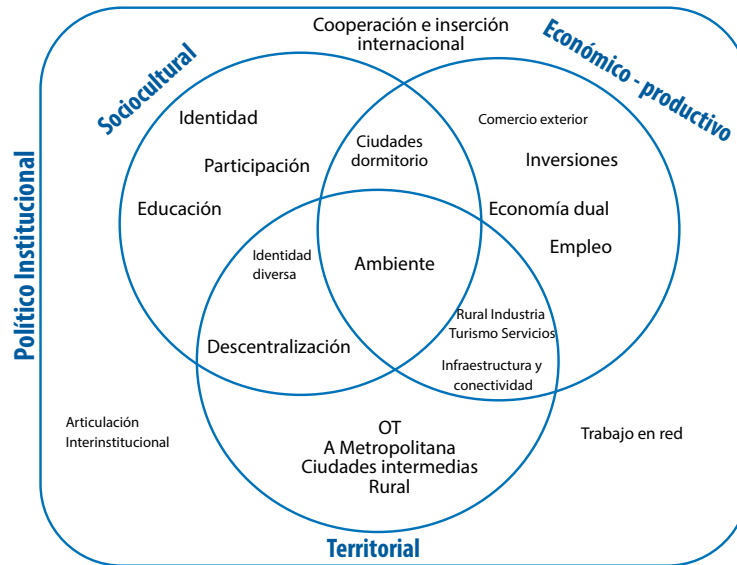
Cooperación e inserción internacional

Sociocultural

Económico - productivo

Político Institucional

Identidad

Participación

Educación

Ciudades dormitorio

Comercio exterior

Inversiones

Economía dual

Empleo

Identidad diversa

Ambiente

Rural Industria Turismo Servicios

Descentralización

Infraestructura y conectividad

Articulación Interinstitucional

OT
A Metropolitana
Ciudades intermedias
Rural

Trabajo en red

Territorial